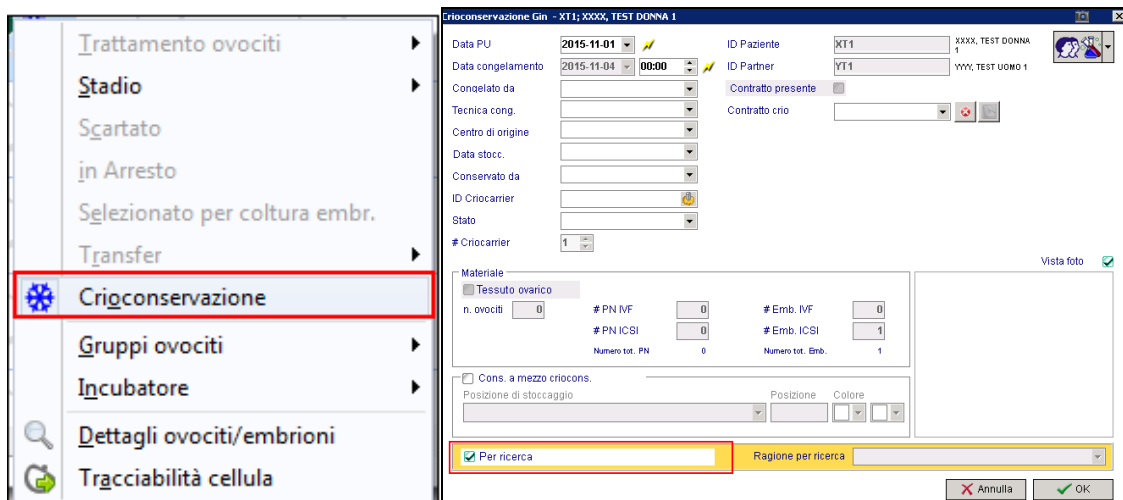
Trattamento ovociti
Stadio
Scartato
in Arresto
Selezionato per coltura embr.
Transfer
Crioconservazione
Gruppi ovociti
Incubatore
Dettagli ovociti/embrioni
Tracciabilità cellula

Crioconservazione Gin - XT1; XXXX, TEST DONNA 1

Data PU 2015-11-01
Data congelamento 2015-11-04 00:00
Congelato da
Tecnica cong.
Centro di origine
Data stocc.
Conservato da
ID Criocarrier
Stato
# Criocarrier 1

ID Paziente XT1 XXXX, TEST DONNA 1
ID Partner YT1 YYYY, TEST UOMO 1
Contratto presente
Contratto crio

Vista foto

Materiale
Tessuto ovarico
n. ovociti 0
# PN IVF 0
# PN ICSI 0
Numero tot. PN 0
# Emb. IVF 0
# Emb. ICSI 1
Numero tot. Emb. 1

Cons. a mezzo criocons.
Posizione di stoccaggio
Posizione
Colore

Per ricerca
Ragione per ricerca

Annulla
OK